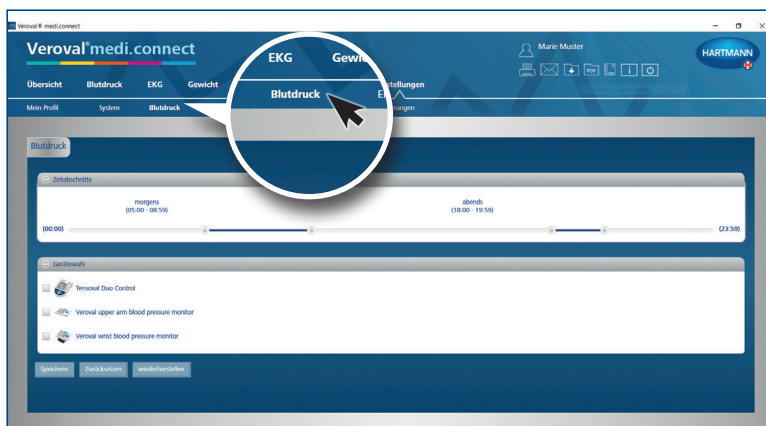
Veroval® medi.connect

Veroval® medi.connect

Marie Muster

HARTMANN

Übersicht Blutdruck EKG Gewicht

EKG Gewi

Blutdruck E

stellungen

Mein Profil System Blutdruck

rungen

Blutdruck

Zeitabschnitte

morgens
(05:00 - 08:59)

abends
(18:00 - 19:59)

(00:00)

(23:59)

Gerätewahl

Tensoval Duo Control

Veroval upper arm blood pressure monitor

Veroval wrist blood pressure monitor

Speichern Zurücksetzen wiederherstellen